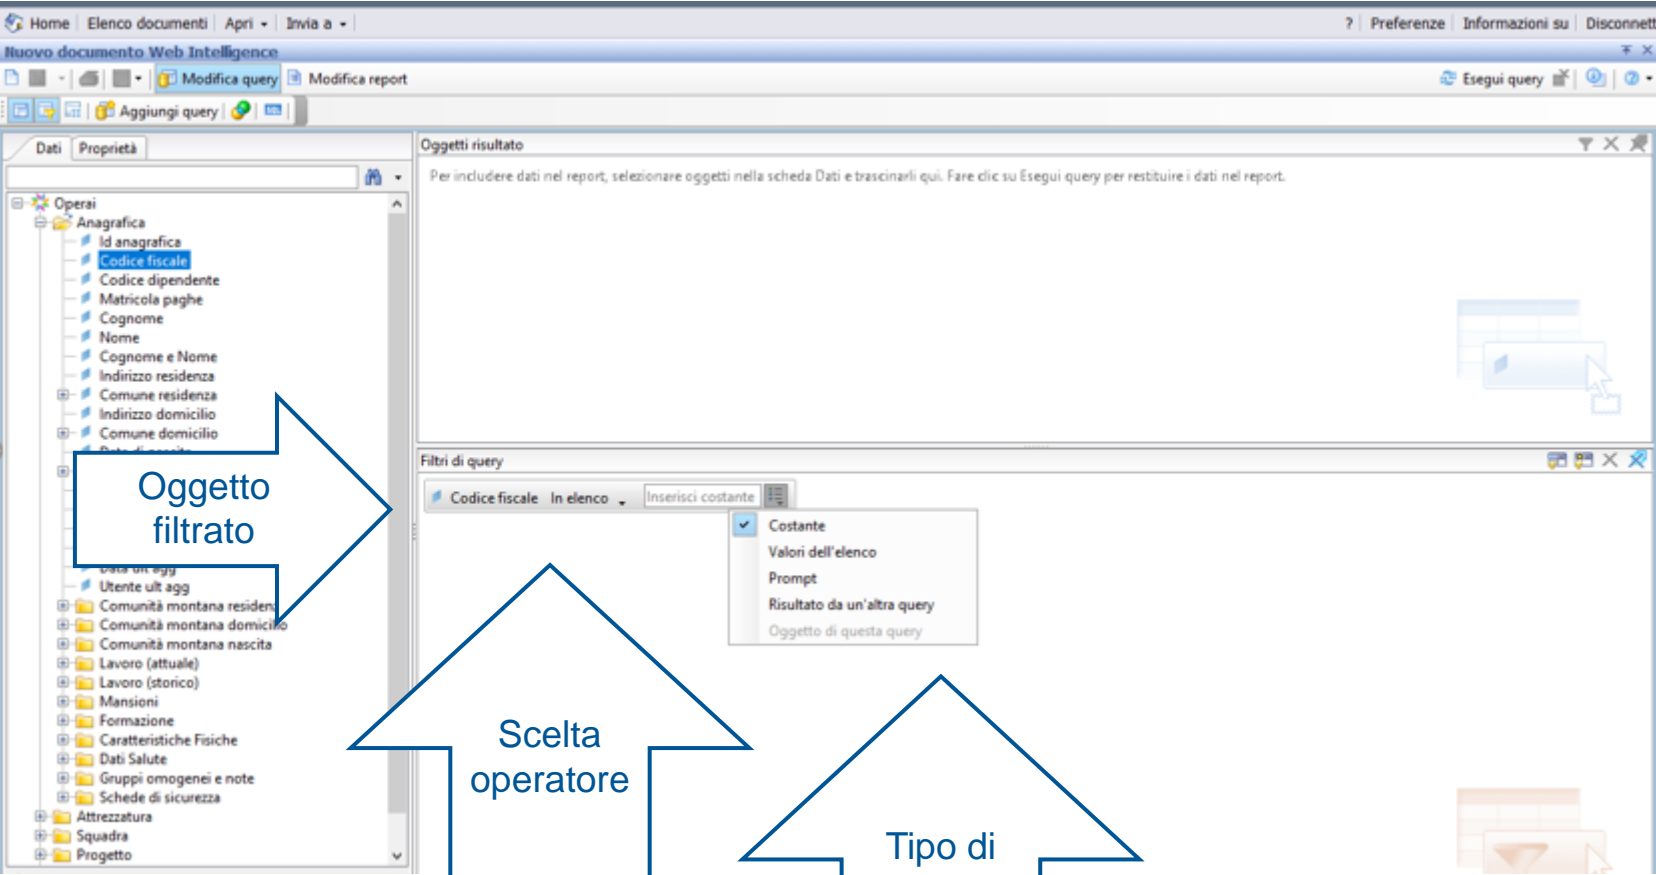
Home | Elenco documenti | Apri ▾ | Invia a ▾ | ? | Preferenze | Informazioni su | Disconnett

Nuovo documento Web Intelligence

Modifica query | Modifica report | Esegui query

Aggiungi query

Dati | Proprietà

Operai
Anagrafica
Id anagrafica
Codice fiscale
Codice dipendente
Matricola paghe
Cognome
Nome
Cognome e Nome
Indirizzo residenza
Comune residenza
Indirizzo domicilio
Comune domicilio
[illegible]
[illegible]
Utente ult agg
Comunità montana residen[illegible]
Comunità montana domicil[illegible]
Comunità montana nascita
Lavoro (attuale)
Lavoro (storico)
Mansioni
Formazione
Caratteristiche Fisiche
Dati Salute
Gruppi omogenei e note
Schede di sicurezza
Attrezzatura
Squadra
Progetto

Oggetti risultato

Per includere dati nel report, selezionare oggetti nella scheda Dati e trascinarli qui. Fare clic su Esegui query per restituire i dati nel report.

Filtri di query

Codice fiscale In elenco ▾ Inserisci costante

Costante
Valori dell'elenco
Prompt
Risultato da un'altra query
Oggetto di questa query

Oggetto filtrato

Scelta operatore

Tipo di